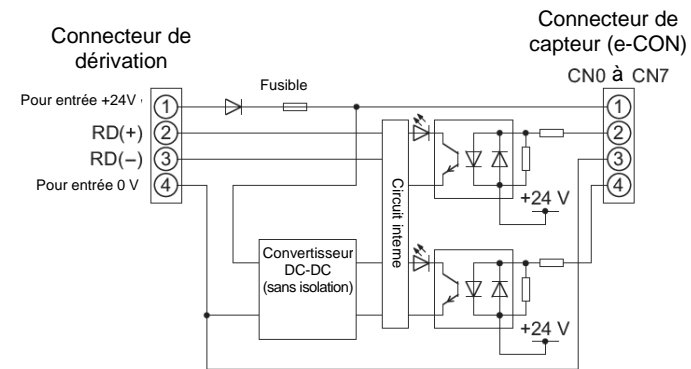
Connecteur de dérivation

Connecteur de capteur (e-CON)

CN0 à CN7

Pour entrée +24V

RD(+)

RD(−)

Pour entrée 0 V

Fusible

①
②
③
④

①
②
③
④

Circuit interne

+24 V

Convertisseur DC-DC (sans isolation)

+24 V